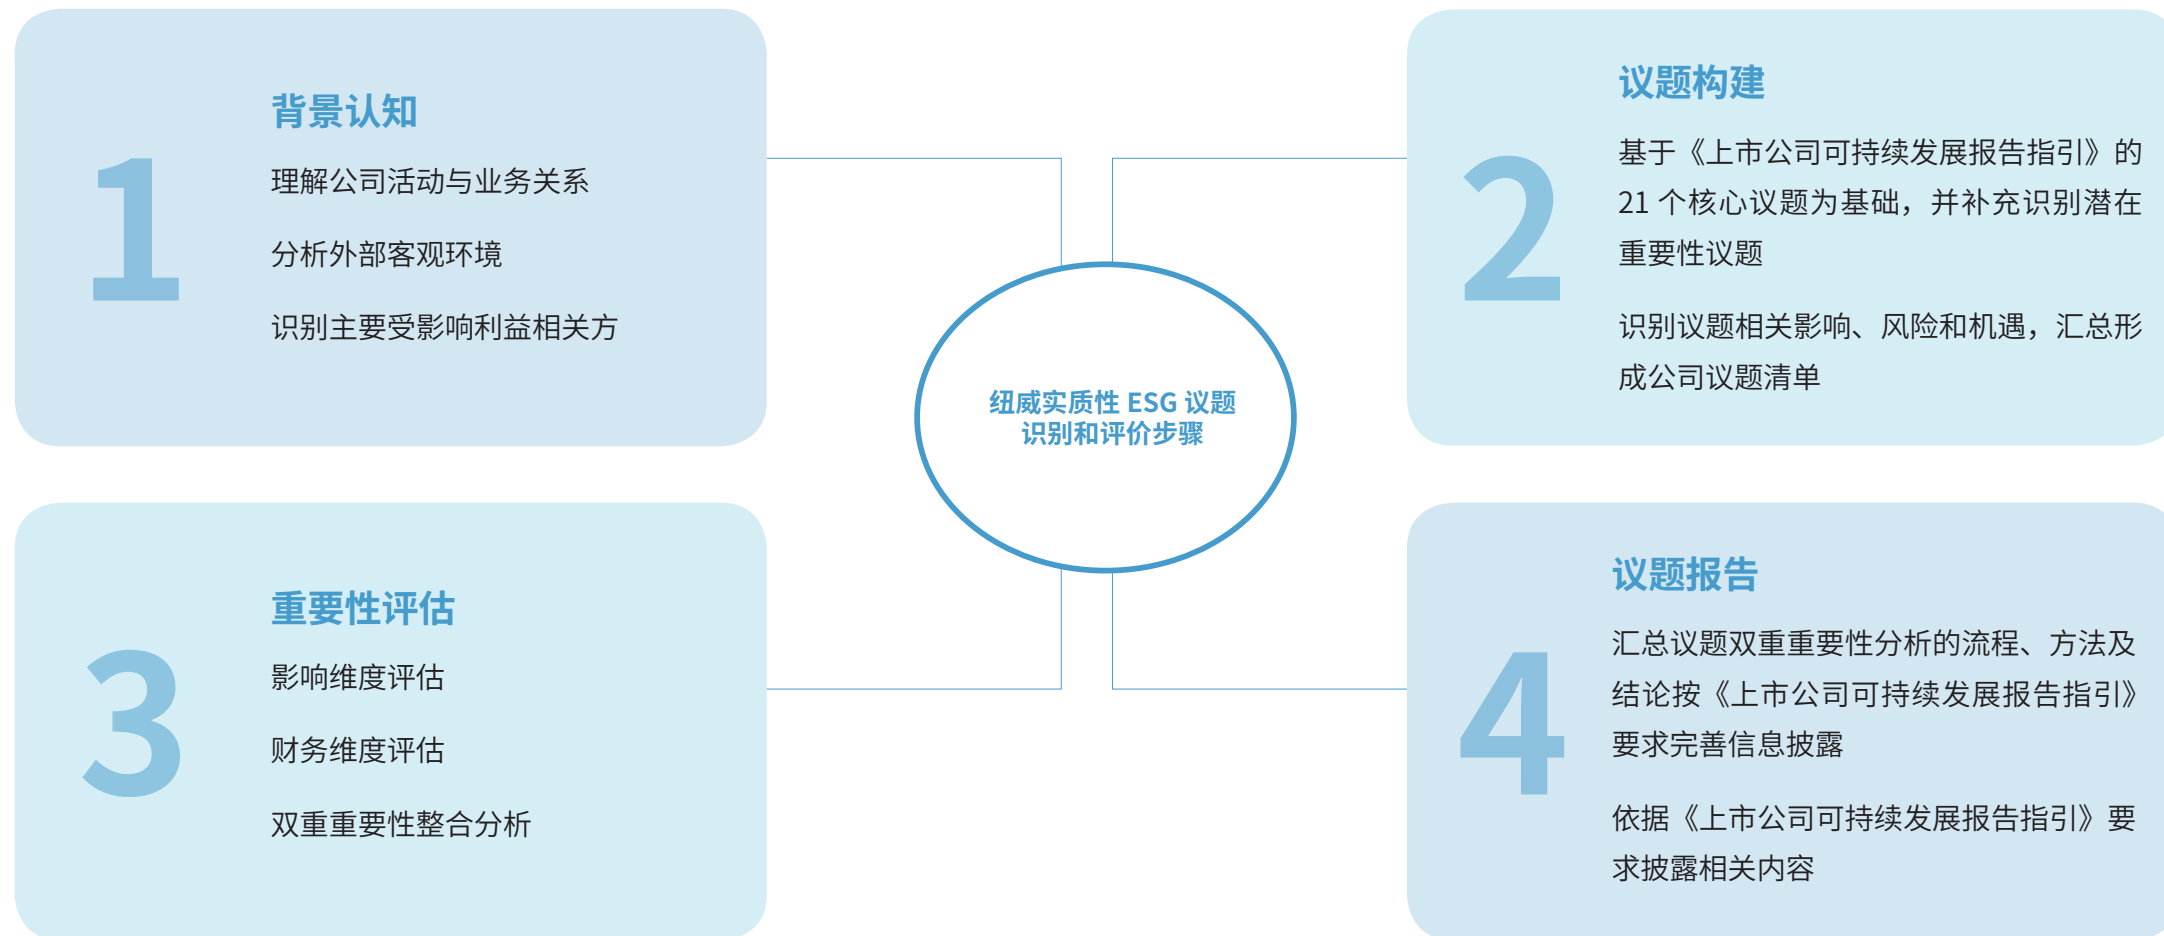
1

背景认知

理解公司活动与业务关系

分析外部客观环境

识别主要受影响利益相关方

2

议题构建

基于《上市公司可持续发展报告指引》的21 个核心议题为基础，并补充识别潜在重要性议题

识别议题相关影响、风险和机遇，汇总形成公司议题清单

纽威实质性 ESG 议题识别和评价步骤

3

重要性评估

影响维度评估

财务维度评估

双重重要性整合分析

4

议题报告

汇总议题双重重要性分析的流程、方法及结论按《上市公司可持续发展报告指引》要求完善信息披露

依据《上市公司可持续发展报告指引》要求披露相关内容